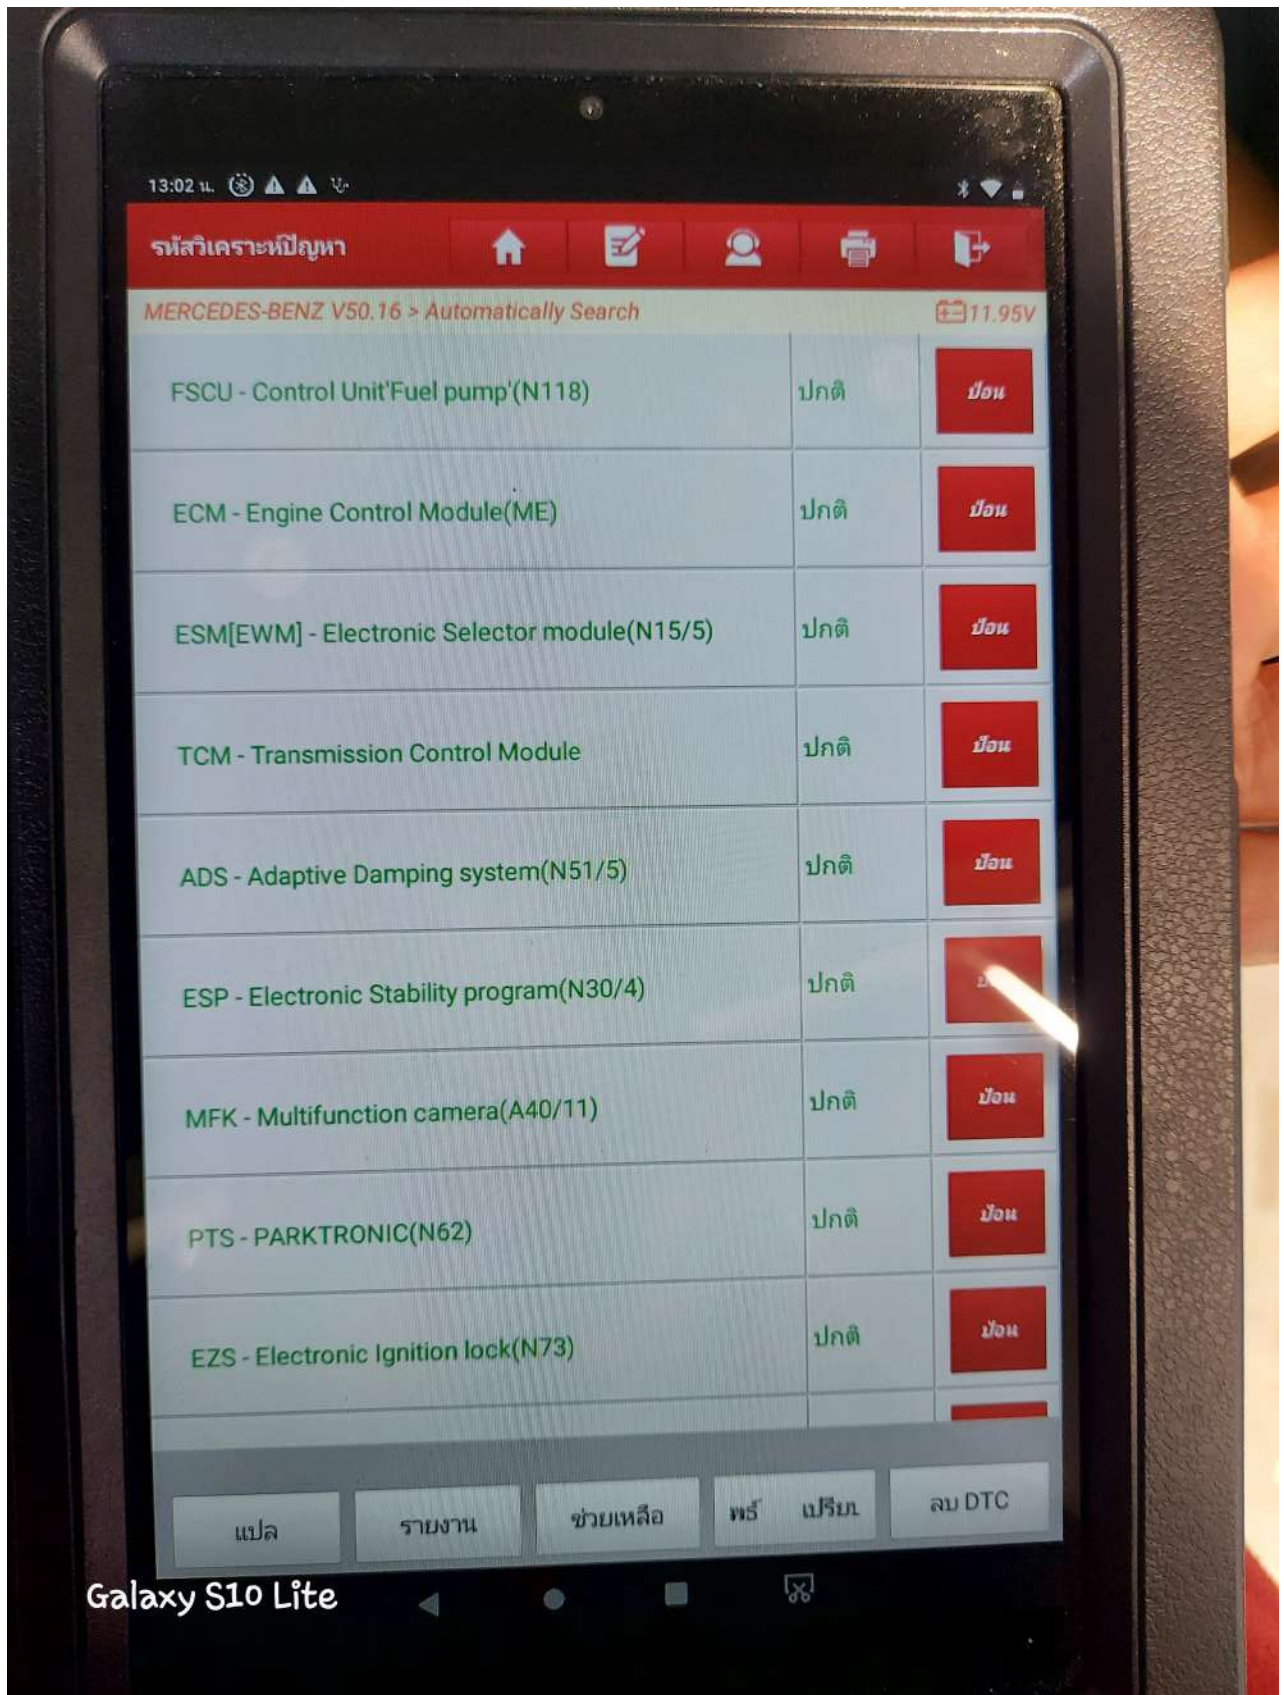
13:02 น.

รหัสวิเคราะห์ปัญหา

MERCEDES-BENZ V50.16 > Automatically Search

11.95V

| | | |
|---|---|---|
| FSCU - Control Unit'Fuel pump'(N118) | ปกติ | ป้อน |
| ECM - Engine Control Module(ME) | ปกติ | ป้อน |
| ESM[EWM] - Electronic Selector module(N15/5) | ปกติ | ป้อน |
| TCM - Transmission Control Module | ปกติ | ป้อน |
| ADS - Adaptive Damping system(N51/5) | ปกติ | ป้อน |
| ESP - Electronic Stability program(N30/4) | ปกติ | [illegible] |
| MFK - Multifunction camera(A40/11) | ปกติ | ป้อน |
| PTS - PARKTRONIC(N62) | ปกติ | ป้อน |
| EZS - Electronic Ignition lock(N73) | ปกติ | ป้อน |

แปล รายงาน ช่วยเหลือ ฟรี เปรียบ ลบ DTC

Galaxy S10 Lite